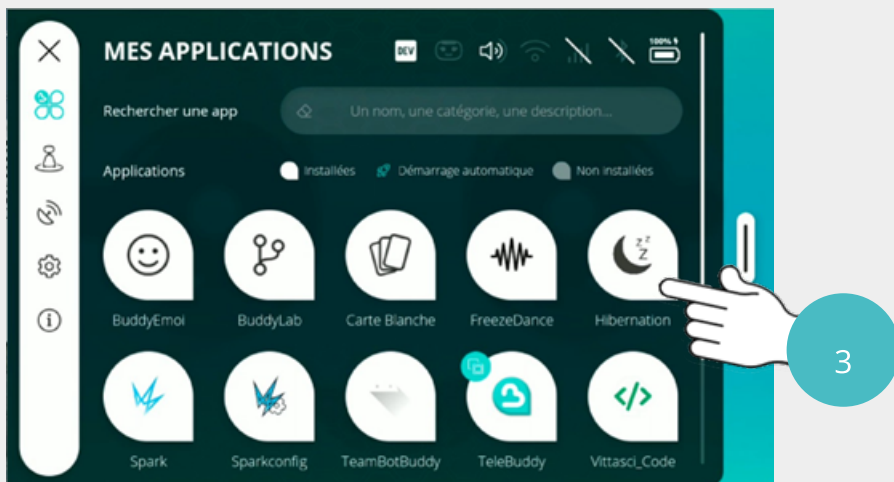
MES APPLICATIONS

DEV

100%

Rechercher une app

Un nom, une catégorie, une description...

Applications

Installées

Démarrage automatique

Non installées

BuddyEmoi

BuddyLab

Carte Blanche

FreezeDance

Hibernation

Spark

Sparkconfig

TeamBotBuddy

TeleBuddy

Vittasci_Code

3